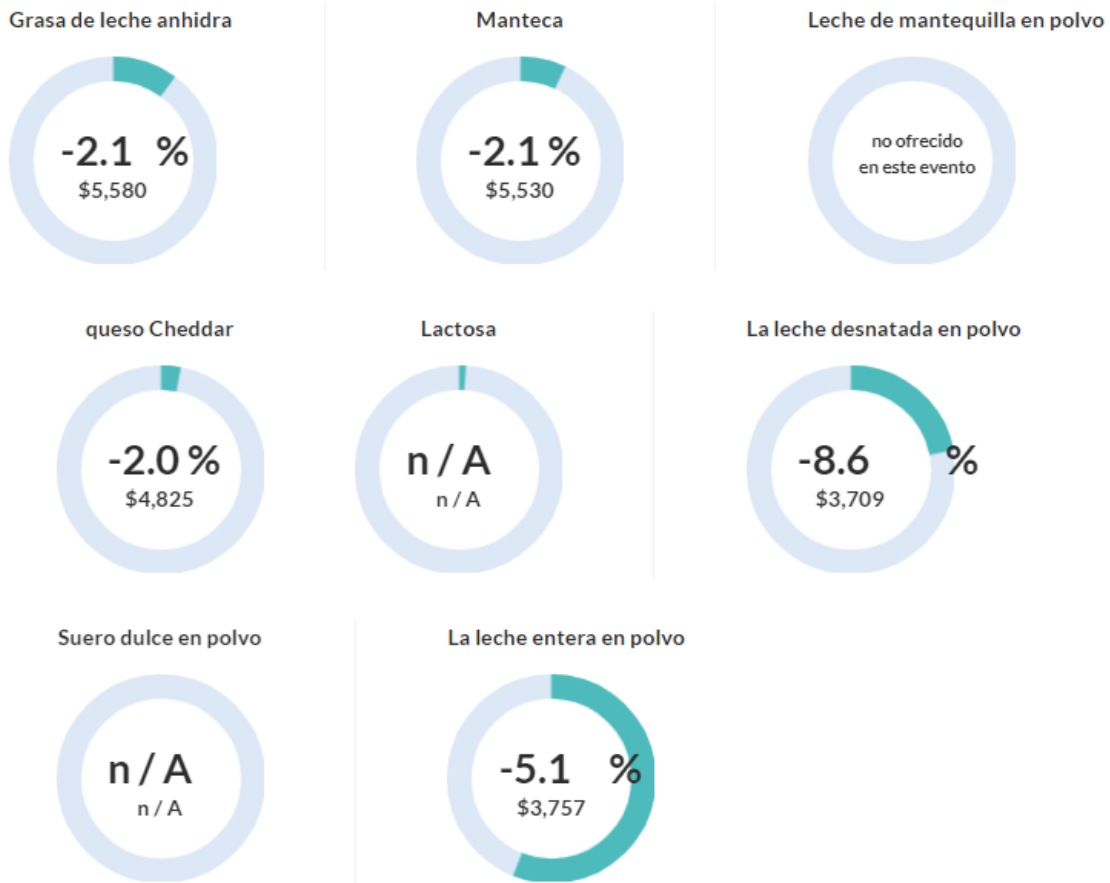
Grasa de leche anhidra

-2.1 %
$5,580

Manteca

-2.1 %
$5,530

Leche de mantequilla en polvo

no ofrecido en este evento

queso Cheddar

-2.0 %
$4,825

Lactosa

n / A
n / A

La leche desnatada en polvo

-8.6 %
$3,709

Suero dulce en polvo

n / A
n / A

La leche entera en polvo

-5.1 %
$3,757